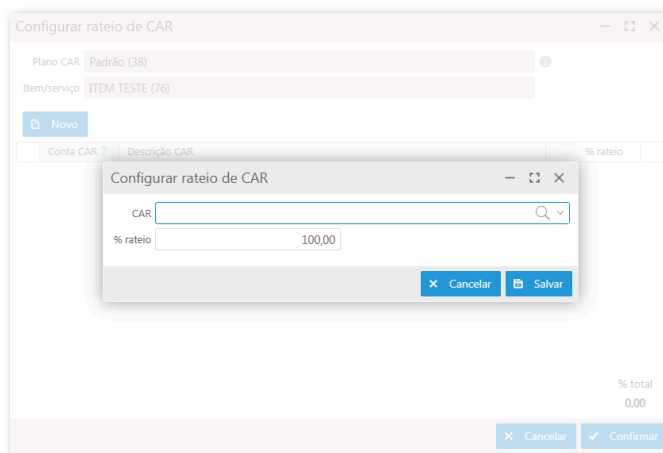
Configurar rateio de CAR

Plano CAR Padrão (38)

Item/serviço ITEM TESTE (76)

Novo

| Conta CAR | Descrição CAR | % rateio |
|---|---|---|

Configurar rateio de CAR

CAR

% rateio 100,00

Cancelar Salvar

% total
0,00

Cancelar Confirmar